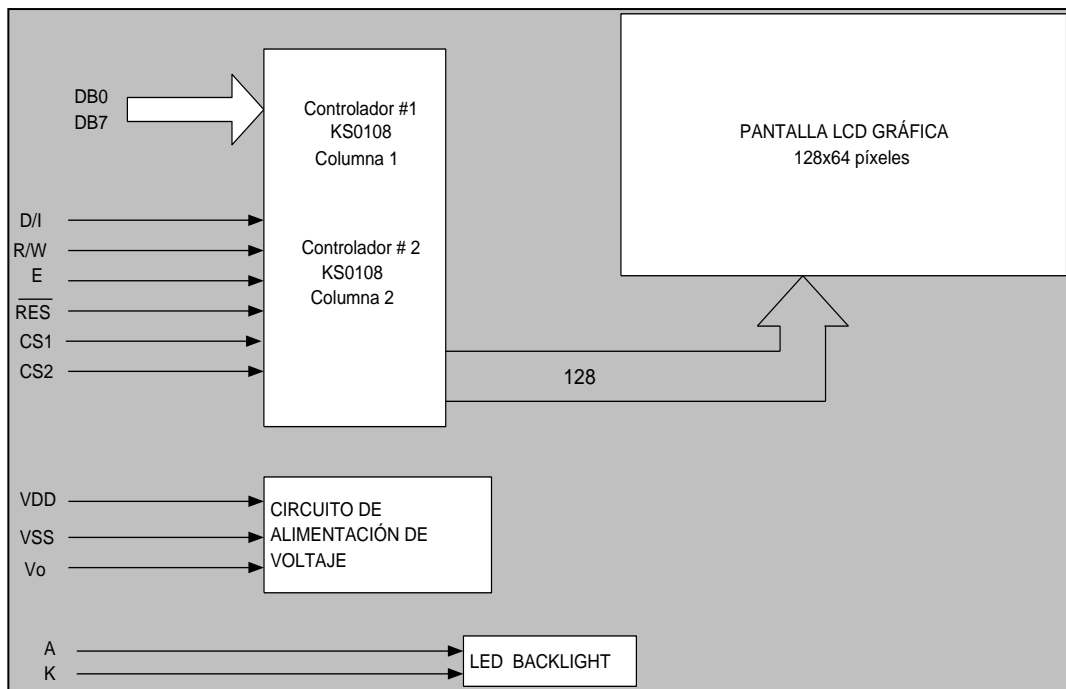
DB0
DB7

Controlador #1
KS0108
Columna 1

PANTALLA LCD GRÁFICA
128x64 píxeles

D/I
R/W
E
$\overline{RES}$
CS1
CS2

Controlador # 2
KS0108
Columna 2

128

VDD
VSS
Vo

CIRCUITO DE ALIMENTACIÓN DE VOLTAJE

A
K

LED BACKLIGHT